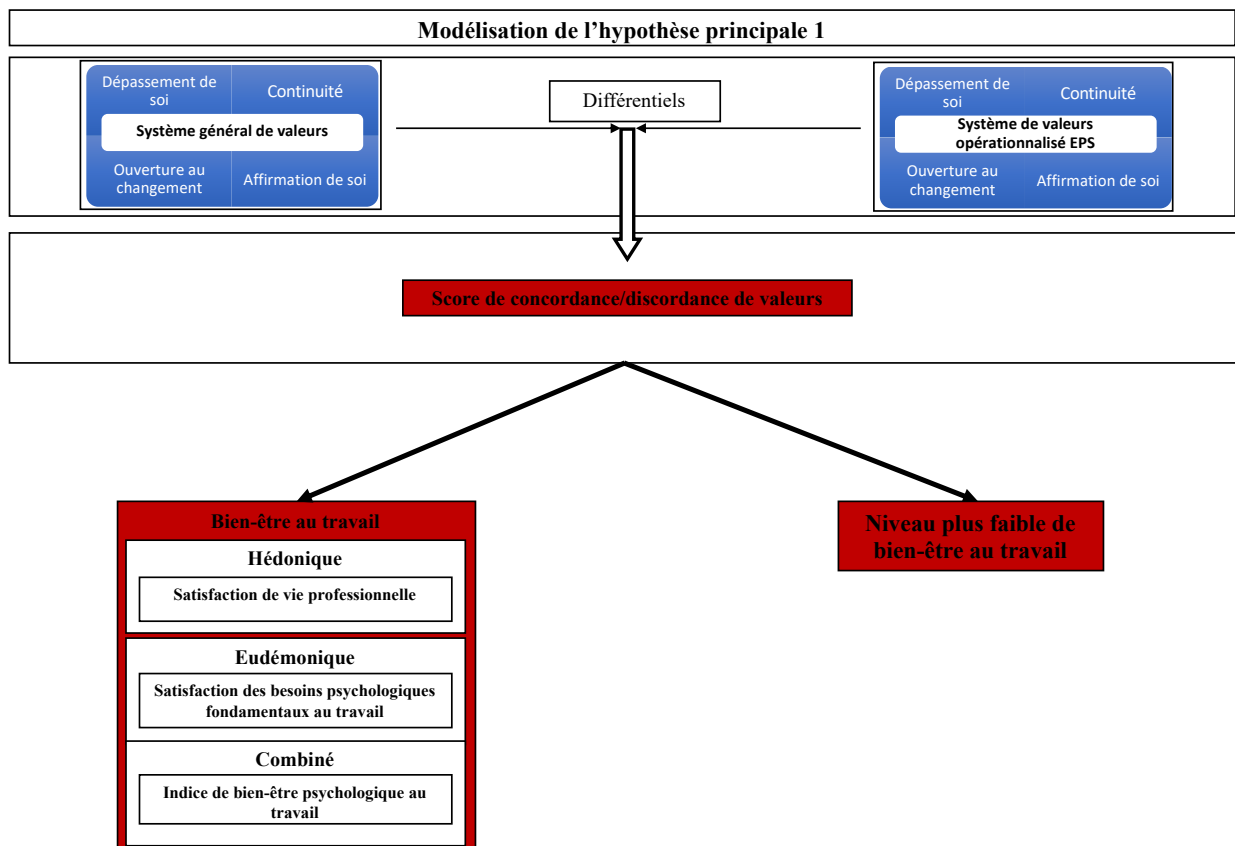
Modélisation de l’hypothèse principale 1

Dépassement de soi

Continuité

Système général de valeurs

Ouverture au changement

Affirmation de soi

Différentiels

Dépassement de soi

Continuité

Système de valeurs opérationnalisé EPS

Ouverture au changement

Affirmation de soi

Score de concordance/discordance de valeurs

Bien-être au travail

Hédonique

Satisfaction de vie professionnelle

Eudémonique

Satisfaction des besoins psychologiques fondamentaux au travail

Combiné

Indice de bien-être psychologique au travail

Niveau plus faible de bien-être au travail